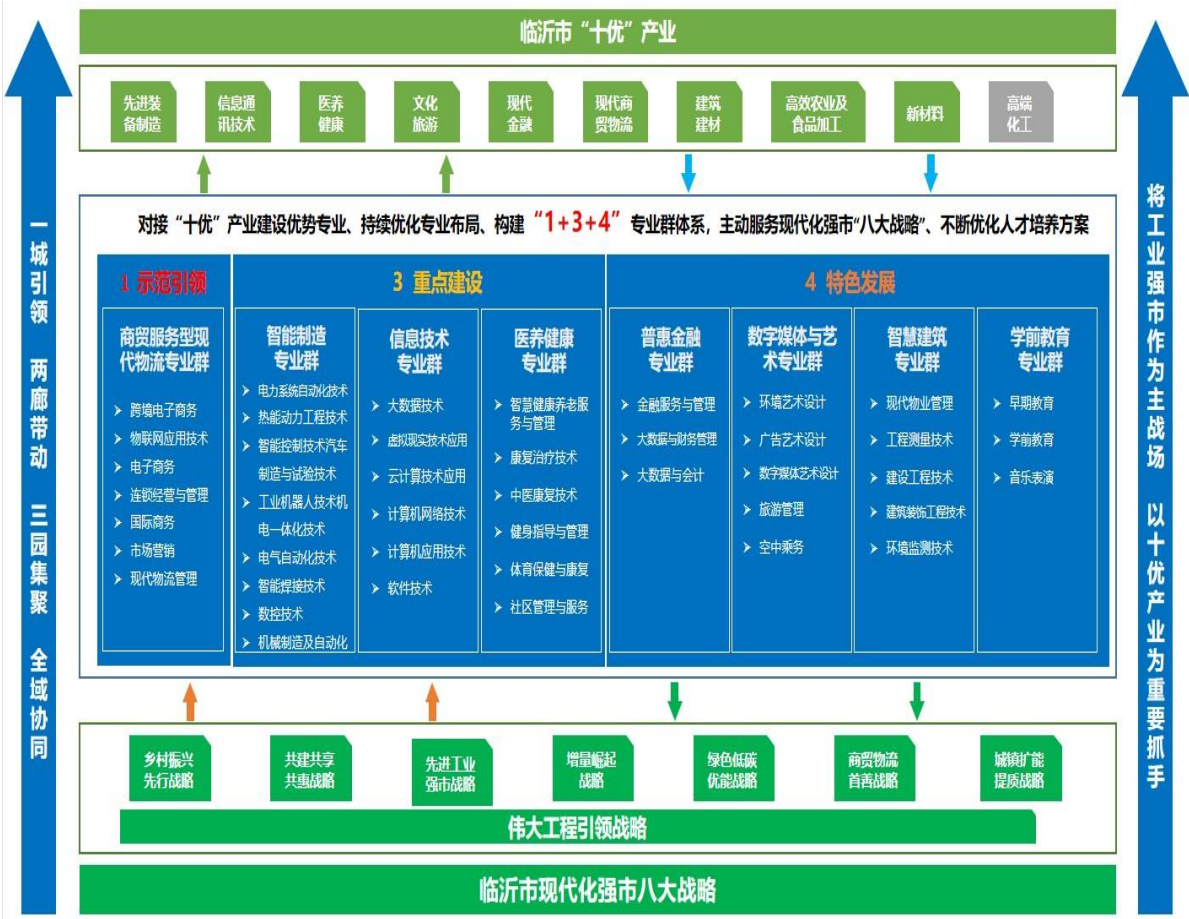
一城引领 两廊带动 三园集聚 全域协同

临沂市“十优”产业

先进装备制造

信息通讯技术

医养健康

文化旅游

现代金融

现代商贸物流

建筑建材

高效农业及食品加工

新材料

高端化工

对接“十优”产业建设优势专业、持续优化专业布局、构建“1+3+4”专业群体系，主动服务现代化强市“八大战略”、不断优化人才培养方案

1 示范引领

商贸服务型现代物流专业群

跨境电子商务
物联网应用技术
电子商务
连锁经营与管理
国际商务
市场营销
现代物流管理

3 重点建设

智能制造专业群

电力系统自动化技术
热能动力工程技术
智能控制技术汽车制造与试验技术
工业机器人技术机电一体化技术
电气自动化技术
智能焊接技术
数控技术
机械制造及自动化

信息技术专业群

大数据技术
虚拟现实技术应用
云计算技术应用
计算机网络技术
计算机应用技术
软件技术

医养健康专业群

智慧健康养老服务与管理
康复治疗技术
中医康复技术
健身指导与管理
体育保健与康复
社区管理与服务

4 特色发展

普惠金融专业群

金融服务与管理
大数据与财务管理
大数据与会计

数字媒体与艺术专业群

环境艺术设计
广告艺术设计
数字媒体艺术设计
旅游管理
空中乘务

智慧建筑专业群

现代物业管理
工程测量技术
建设工程技术
建筑装饰工程技术
环境监测技术

学前教育专业群

早期教育
学前教育
音乐表演

乡村振兴先行战略

共建共享共惠战略

先进工业强市战略

增量崛起战略

绿色低碳优能战略

商贸物流首善战略

城镇扩能提质战略

伟大工程引领战略

临沂市现代化强市八大战略

将工业强市作为主战场 以十优产业为重要抓手